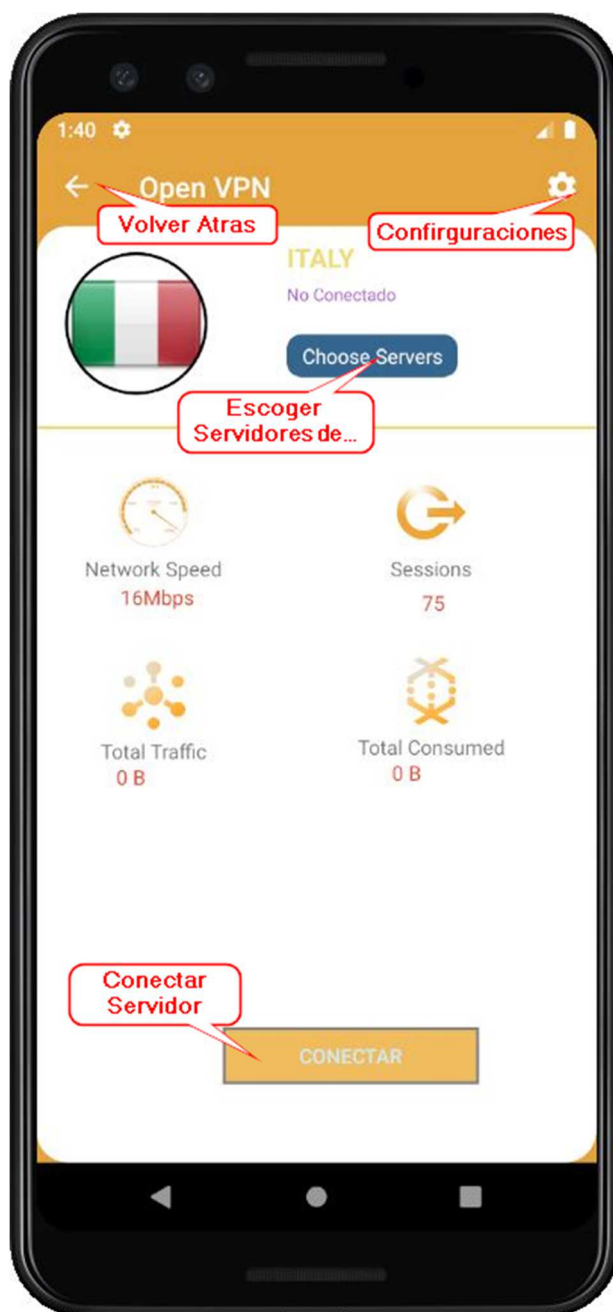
1:40

Open VPN

Volver Atras

Confirguraciones

ITALY

No Conectado

Choose Servers

Escoger Servidores de...

Network Speed
16Mbps

Sessions
75

Total Traffic
0 B

Total Consumed
0 B

Conectar Servidor

CONECTAR